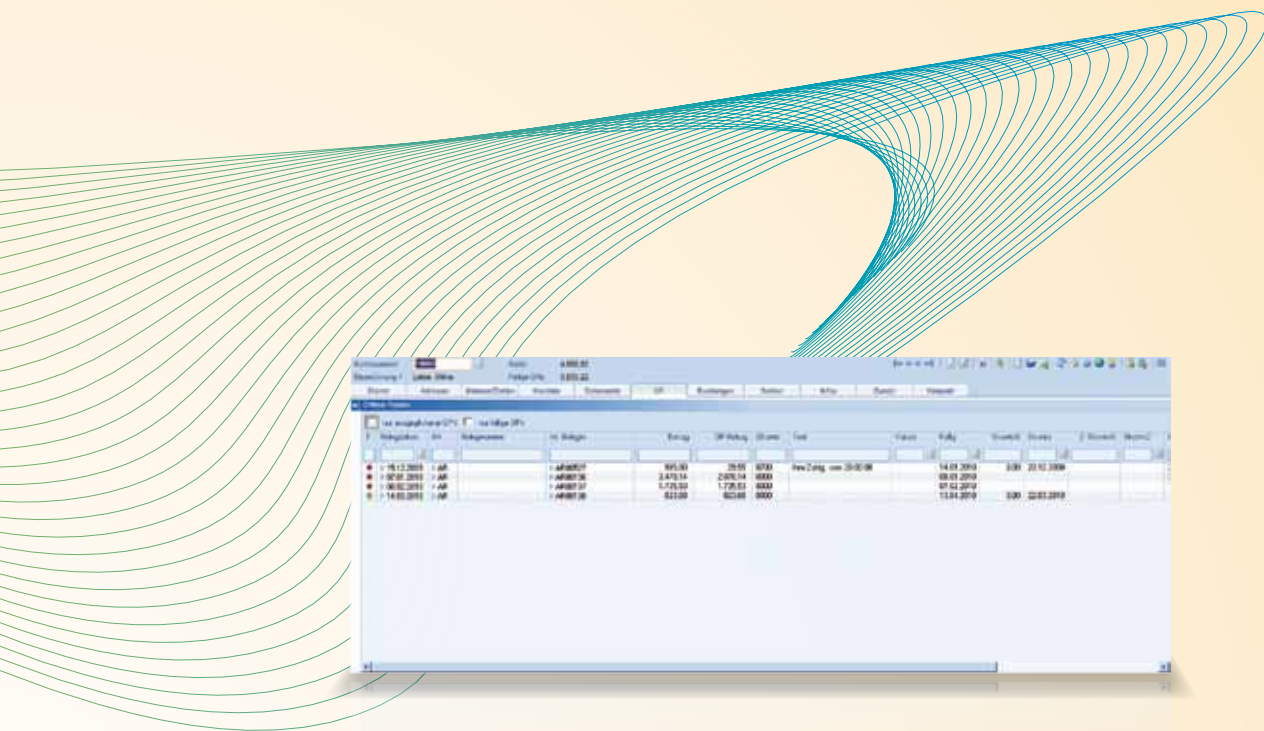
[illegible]

| F | Belegdatum | BA | Belegnummer | Int. Belegnr. | Betrag | OP-Betrag | Steuer | Text | Valuta | Fällig | Skonto | Skonto | 2. Skonto | Skonto |
|---|---|---|---|---|---|---|---|---|---|---|---|---|---|---|
| | 15.12.2010 | AR | | AR00037 | 885,00 | 29,55 | 6000 | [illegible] | | 14.01.2010 | 0,00 | 22.12.2009 | | |
| | 07.01.2010 | AR | | AR00036 | 2.470,14 | 2.070,14 | 6000 | | | 08.03.2010 | | | | |
| | 08.02.2010 | AR | | AR00037 | 1.725,53 | 1.725,53 | 6000 | | | 07.02.2010 | | | | |
| | 14.03.2010 | AR | | AR00038 | 822,00 | 822,00 | 6000 | | | 13.04.2010 | 0,00 | 22.03.2010 | | |